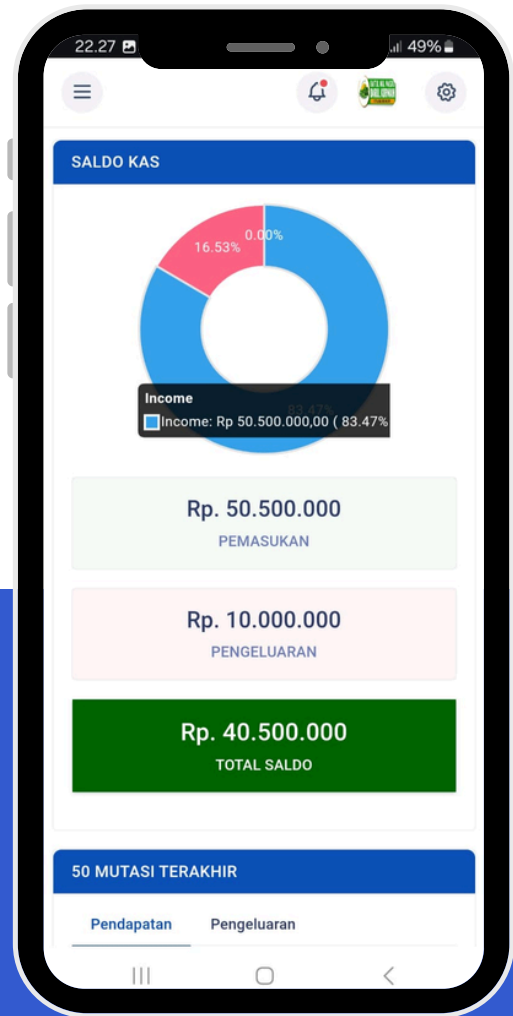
22.27 .ıl 49%

SALDO KAS

16.53% 0.00%

83.47%

Income
Income: Rp 50.500.000,00 ( 83.47%

Rp. 50.500.000
PEMASUKAN

Rp. 10.000.000
PENGELUARAN

Rp. 40.500.000
TOTAL SALDO

50 MUTASI TERAKHIR

Pendapatan Pengeluaran